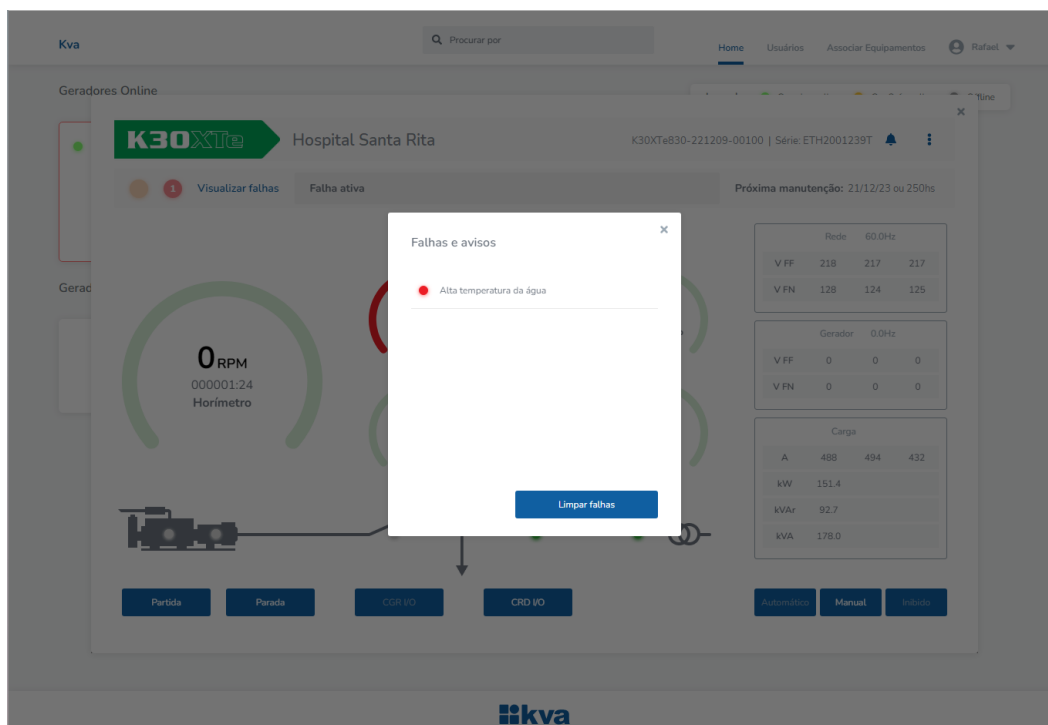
Kva

Procurar por

Home Usuários Associar Equipamentos Rafael

Geradores Online

Offline

×

Gerad

K30XTe

Hospital Santa Rita

K30XTe830-221209-00100 | Série: ETH2001239T

1 Visualizar falhas Falha ativa

Próxima manutenção: 21/12/23 ou 250hs

0 RPM
000001:24
Horímetro

| Rede | 60.0Hz | |
|---|---|---|
| V FF | 218 | 217 | 217 |
| V FN | 128 | 124 | 125 |

| Gerador | 0.0Hz | |
|---|---|---|
| V FF | 0 | 0 | 0 |
| V FN | 0 | 0 | 0 |

| Carga | | | |
|---|---|---|---|
| A | 488 | 494 | 432 |
| kW | 151.4 | | |
| kVAr | 92.7 | | |
| kVA | 178.0 | | |

Falhas e avisos

×

Alta temperatura da água

Limpar falhas

Partida Parada CGR I/O CRD I/O

Automático Manual Inibido

kva